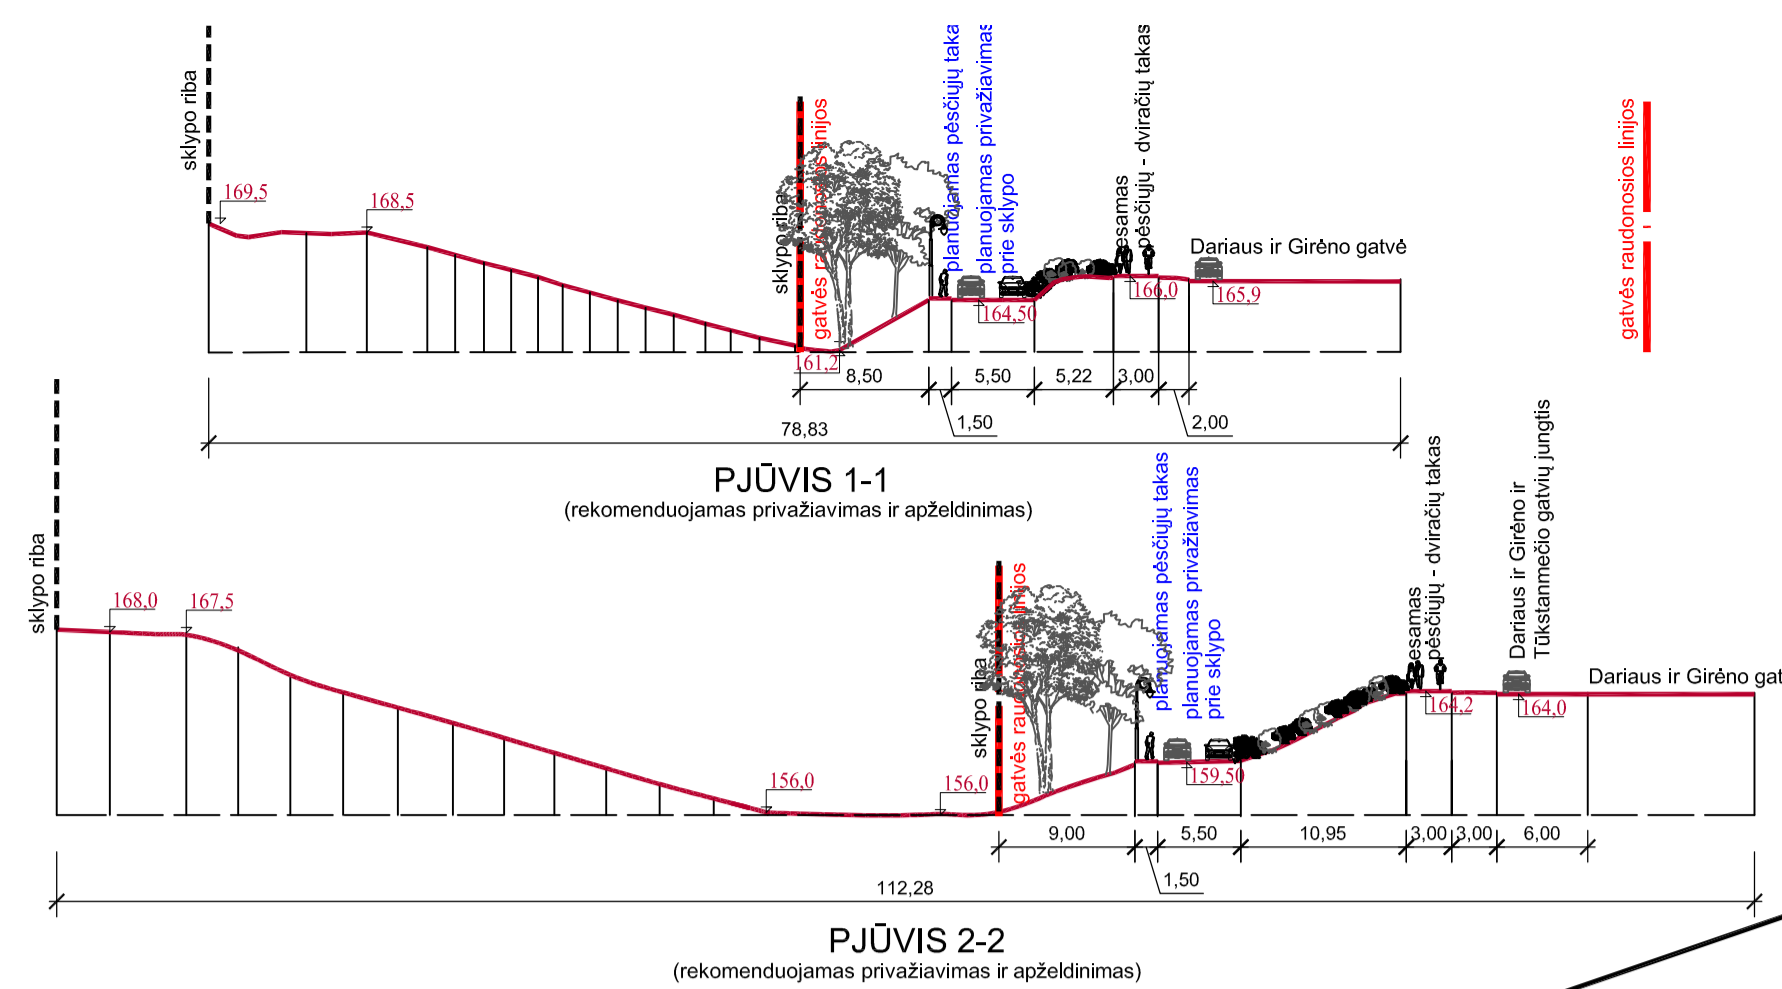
sklypo riba

169,5

168,5

sklypo riba

gatvės raudonosios linijos

planuojamas pėsčiųjų taka

planuojamas privažiavimas prie sklypo

esamas pėsčiųjų - dviračių takas

Dariaus ir Girėno gatvė

gatvės raudonosios linijos

164,50

166,0

165,9

161,2

8,50

5,50

5,22

3,00

1,50

2,00

78,83

PJŪVIS 1-1

(rekomenduojamas privažiavimas ir apželdinimas)

sklypo riba

168,0

167,5

sklypo riba

gatvės raudonosios linijos

planuojamas pėsčiųjų takas

planuojamas privažiavimas prie sklypo

esamas pėsčiųjų - dviračių takas

Dariaus ir Girėno ir Tūkstanmečio gatvių jungtis

Dariaus ir Girėno gat

156,0

156,0

159,50

164,2

164,0

9,00

5,50

10,95

3,00

3,00

6,00

1,50

112,28

PJŪVIS 2-2

(rekomenduojamas privažiavimas ir apželdinimas)